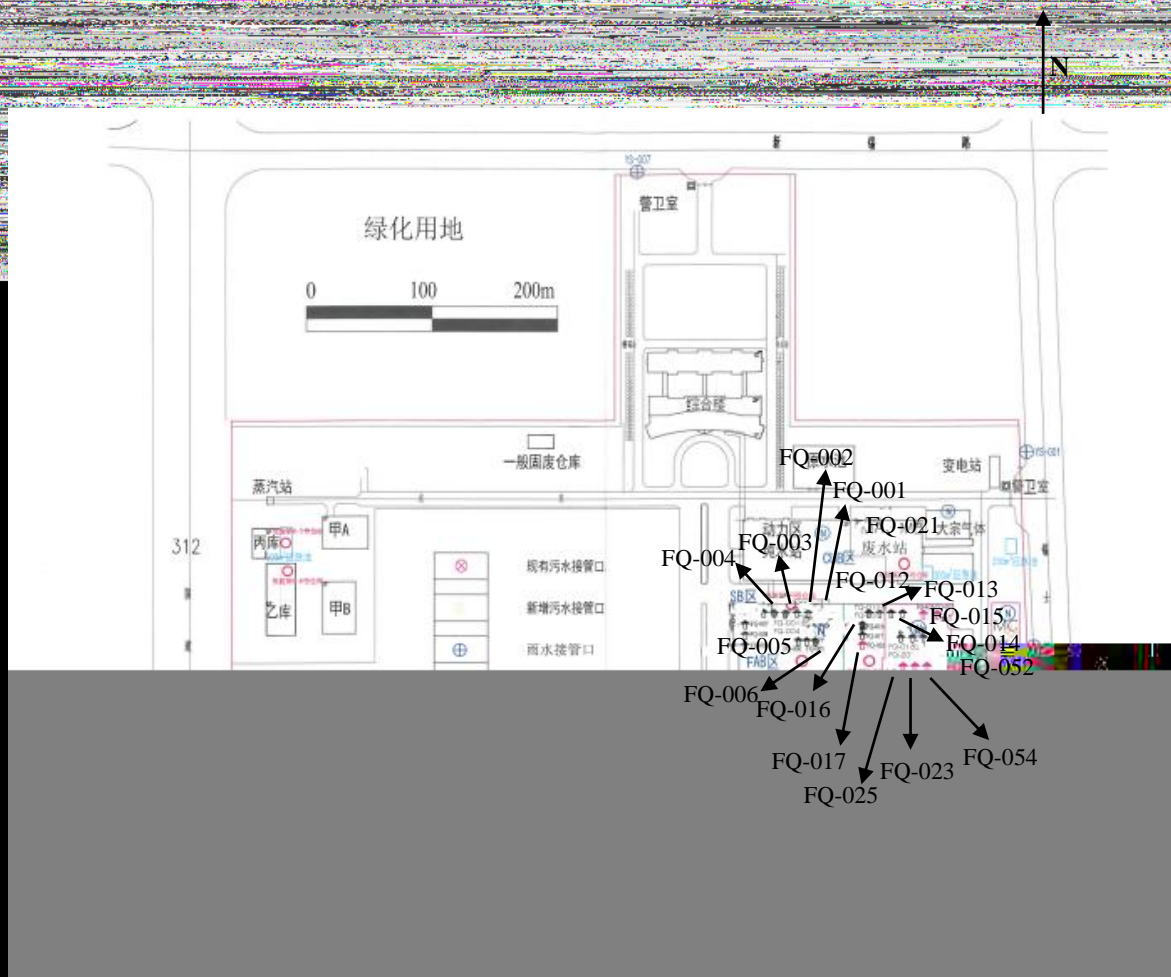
N

新 福 路

YS-007

警卫室

绿化用地

0 100 200m

综合楼

一般固废仓库

FQ-002

变电站

警卫室

FQ-001

蒸汽站

甲A

丙库

FQ-021

大宗气体

312

动力区

废水站

FQ-003

FQ-004

现有污水接管口

FQ-012

FQ-013

SB区

乙库

甲B

新增污水接管口

FQ-015

FQ-005

FQ-014

雨水接管口

FAB区

FQ-052

FQ-006

FQ-016

FQ-017

FQ-023

FQ-054

FQ-025